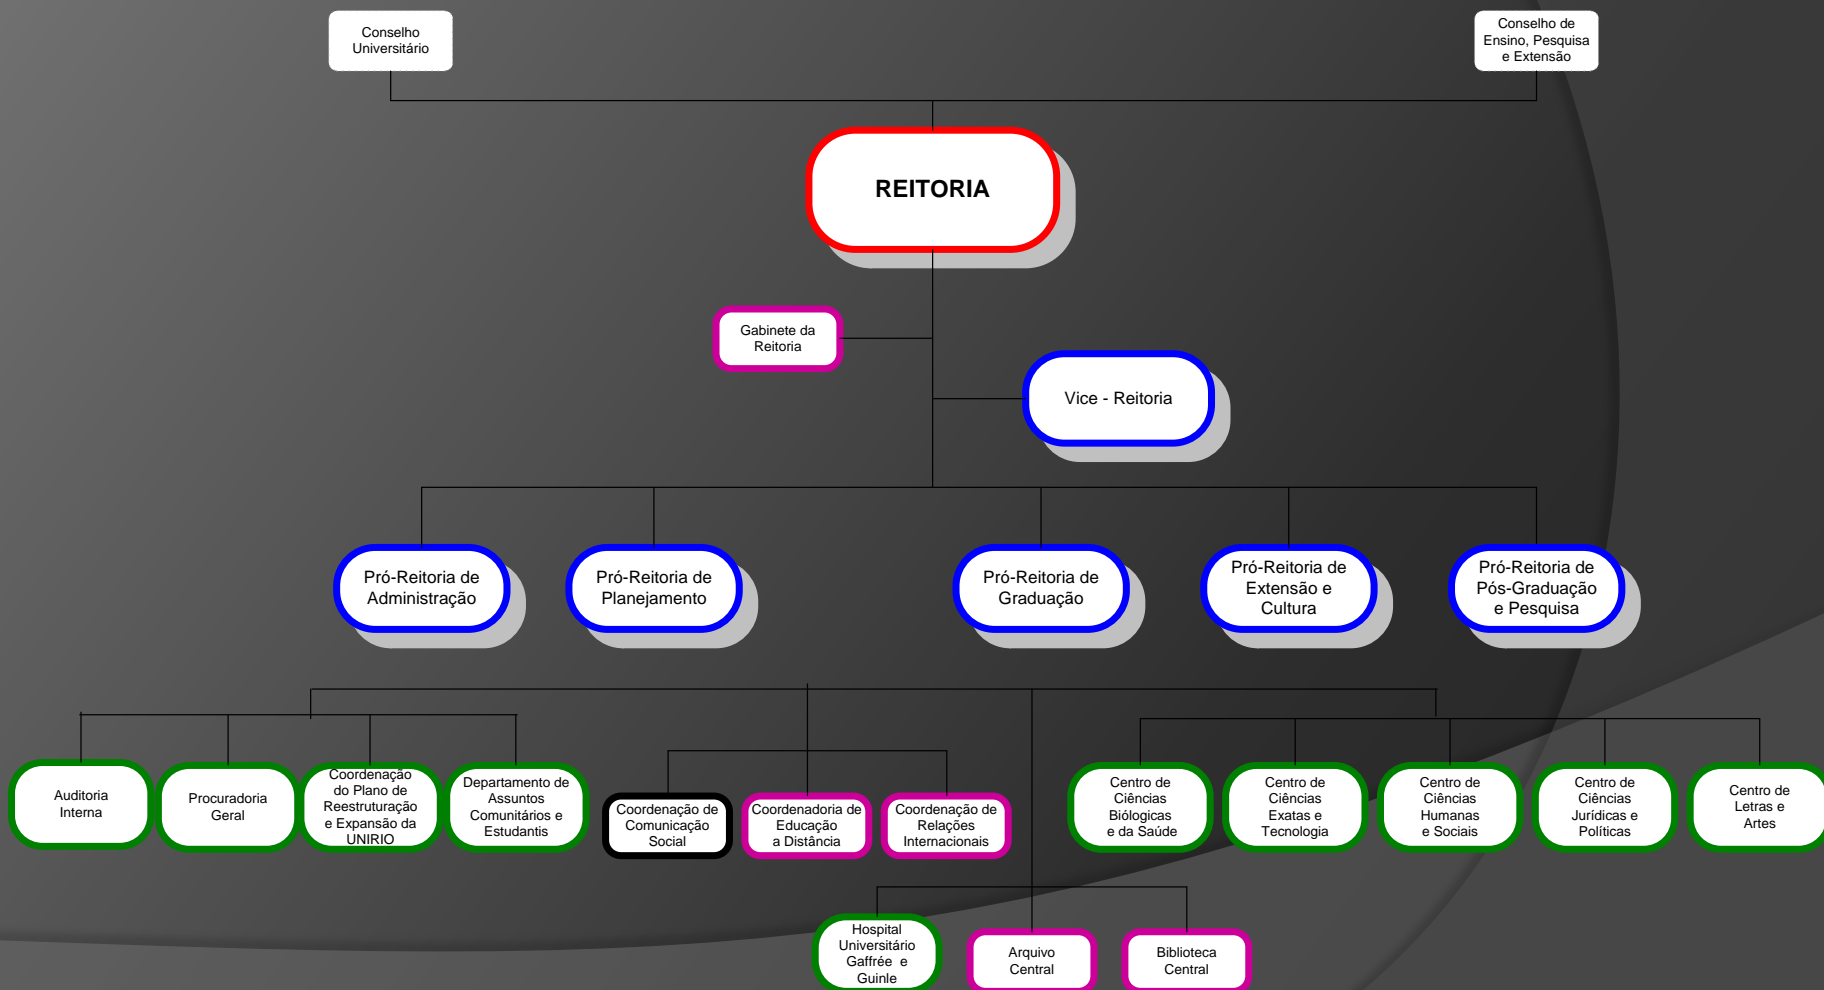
Conselho Universitário

Conselho de Ensino, Pesquisa e Extensão

REITORIA

Gabinete da Reitoria

Vice - Reitoria

Pró-Reitoria de Administração

Pró-Reitoria de Planejamento

Pró-Reitoria de Graduação

Pró-Reitoria de Extensão e Cultura

Pró-Reitoria de Pós-Graduação e Pesquisa

Auditoria Interna

Procuradoria Geral

Coordenação do Plano de Reestruturação e Expansão da UNIRIO

Departamento de Assuntos Comunitários e Estudantis

Coordenação de Comunicação Social

Coordenadoria de Educação a Distância

Coordenação de Relações Internacionais

Centro de Ciências Biológicas e da Saúde

Centro de Ciências Exatas e Tecnologia

Centro de Ciências Humanas e Sociais

Centro de Ciências Jurídicas e Políticas

Centro de Letras e Artes

Hospital Universitário Gaffrée e Guinle

Arquivo Central

Biblioteca Central